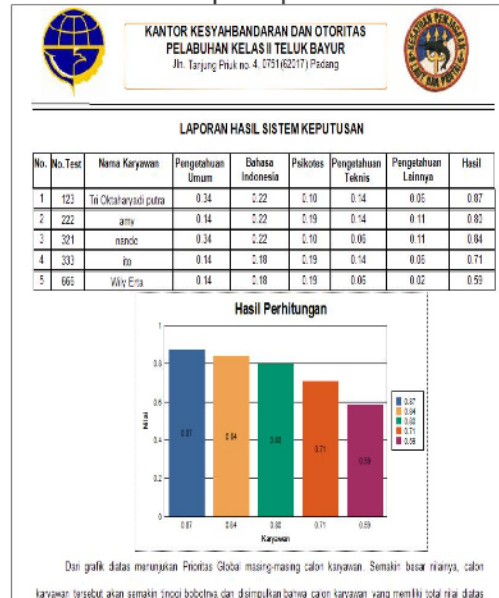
KANTOR KESYAHBANDARAN DAN OTORITAS PELABUHAN KELAS II TELUK BAYUR
Jln. Tanjung Priuk no. 4, 0751(62217) Padang

LAPORAN HASIL SISTEM KEPUTUSAN

| No. | No. Test | Nama Karyawan | Pengetahuan Umum | Bahasa Indonesia | Psikotes | Pengetahuan Teknis | Pengetahuan Lainnya | Hasil |
|---|---|---|---|---|---|---|---|---|
| 1 | 123 | Tri Oktaharyadi putra | 0.34 | 0.22 | 0.10 | 0.14 | 0.06 | 0.87 |
| 2 | 222 | amy | 0.14 | 0.22 | 0.19 | 0.14 | 0.11 | 0.80 |
| 3 | 321 | nancic | 0.34 | 0.22 | 0.10 | 0.06 | 0.11 | 0.84 |
| 4 | 333 | ito | 0.14 | 0.18 | 0.19 | 0.14 | 0.06 | 0.71 |
| 5 | 666 | Wily Erta | 0.14 | 0.18 | 0.19 | 0.06 | 0.02 | 0.59 |

Hasil Perhitungan

1
0.8
0.6
0.4
0.2
0
Nilai
0.87
0.84
0.80
0.71
0.59
0.87
0.84
0.80
0.71
0.59
Karyawan
0.87
0.84
0.80
0.71
0.59

Dari grafik diatas menunjukan Prioritas Global masing-masing calon karyawan. Semakin besar nilainya, calon karyawan tersebut akan semakin tinggi bobotnya dan disimpulkan bahwa calon karyawan yang memiliki total nilai diatas